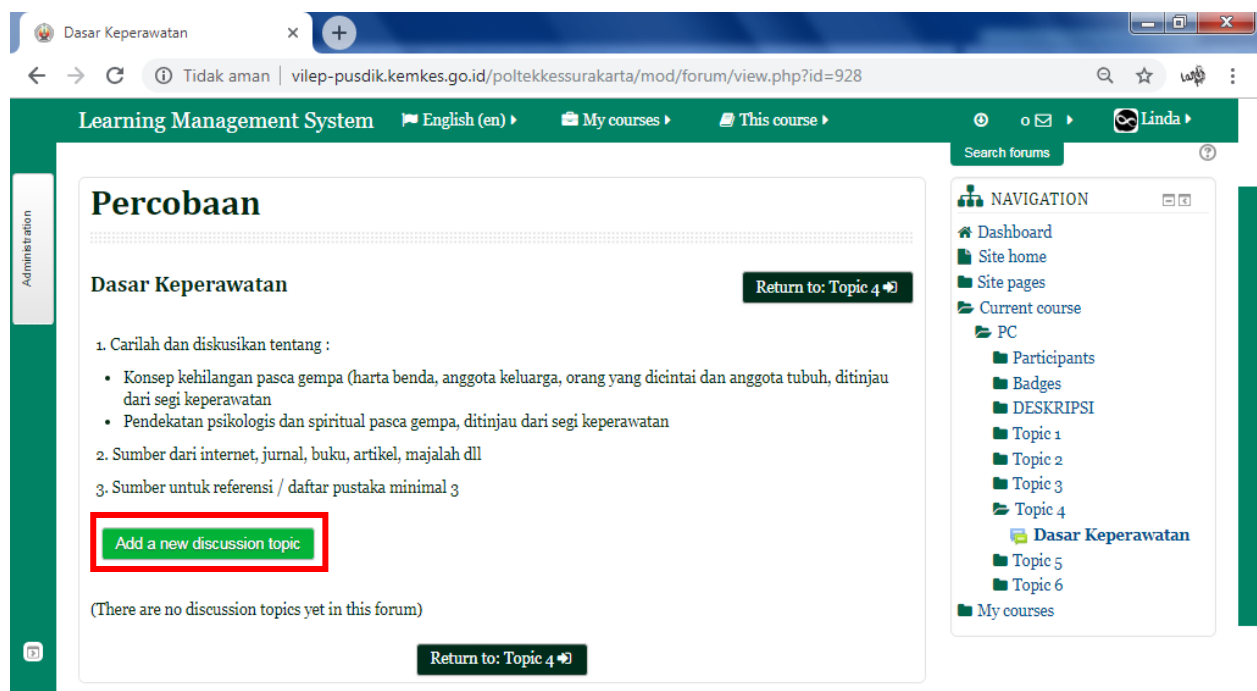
Dasar Keperawatan ×

Tidak aman | vilep-pusdik.kemkes.go.id/poltekkessurakarta/mod/forum/view.php?id=928

Learning Management System English (en) My courses This course 0 Linda

Search forums

Administration

Percobaan

Dasar Keperawatan

Return to: Topic 4

1. Carilah dan diskusikan tentang :

- Konsep kehilangan pasca gempa (harta benda, anggota keluarga, orang yang dicintai dan anggota tubuh, ditinjau dari segi keperawatan
- Pendekatan psikologis dan spiritual pasca gempa, ditinjau dari segi keperawatan

2. Sumber dari internet, jurnal, buku, artikel, majalah dll

3. Sumber untuk referensi / daftar pustaka minimal 3

Add a new discussion topic

(There are no discussion topics yet in this forum)

Return to: Topic 4

NAVIGATION

Dashboard
Site home
Site pages
Current course
PC
Participants
Badges
DESKRIPSI
Topic 1
Topic 2
Topic 3
Topic 4
Dasar Keperawatan
Topic 5
Topic 6
My courses